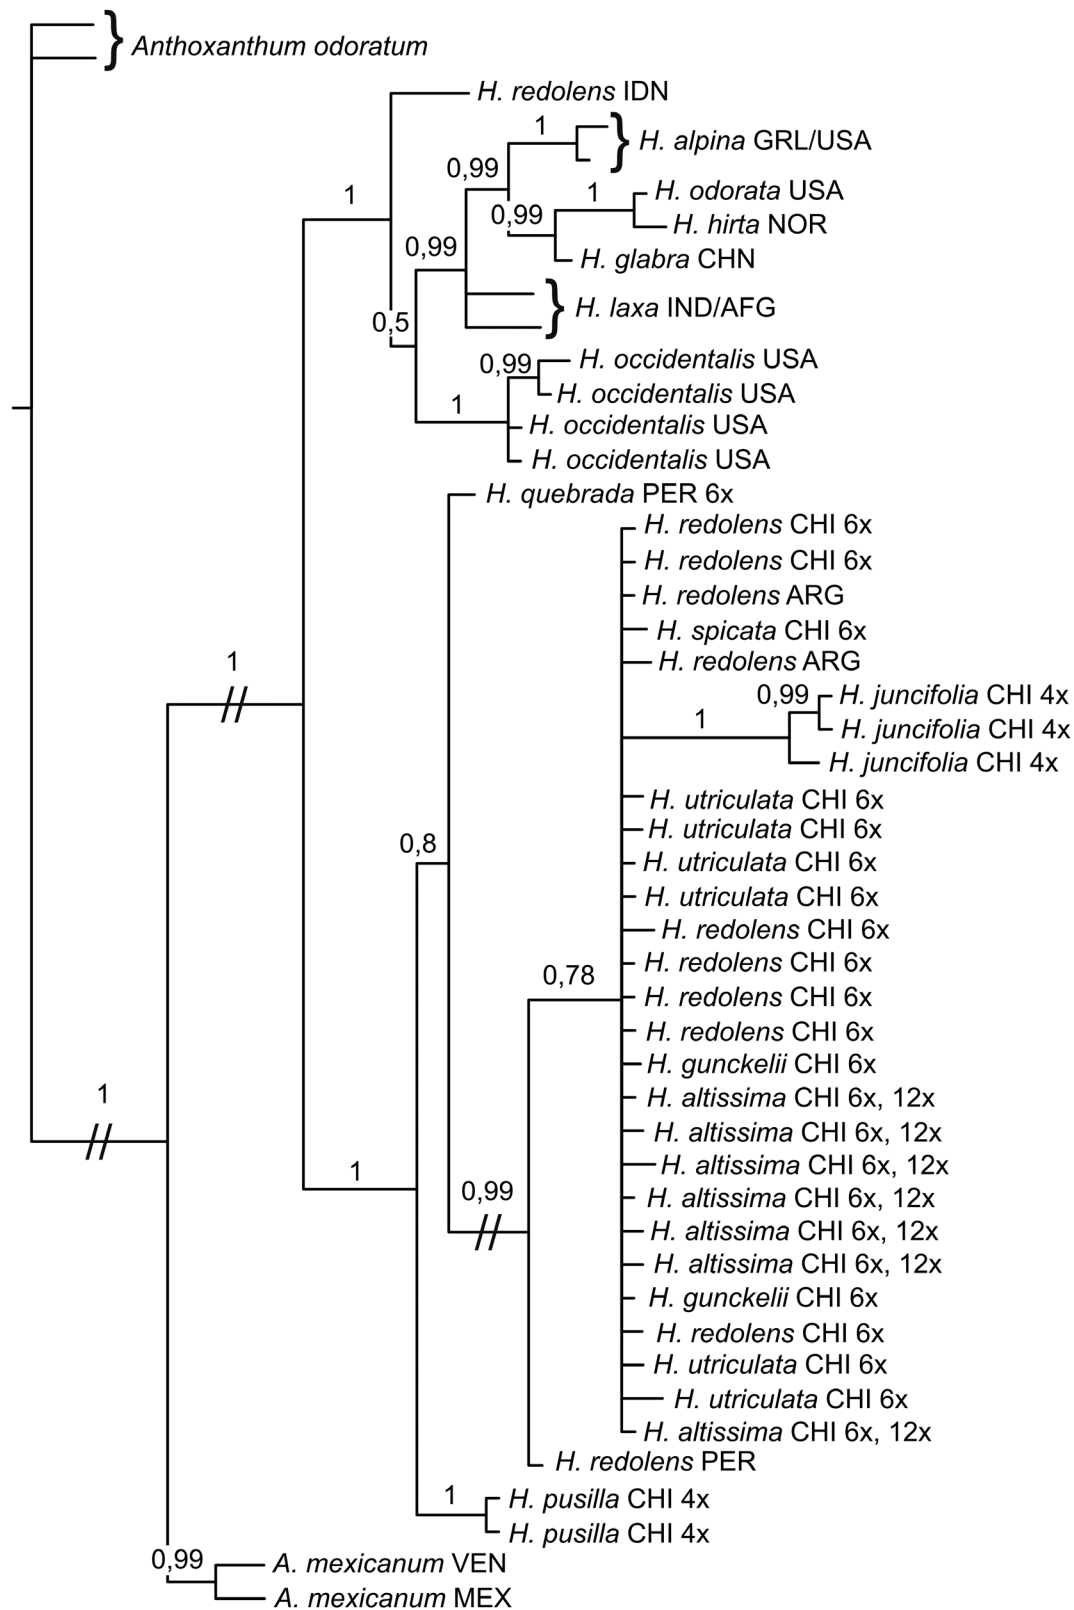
Anthoxanthum odoratum
H. redolens IDN
1
0,99
H. alpina GRL/USA
1
0,99
1
H. odorata USA
H. hirta NOR
0,99
H. glabra CHN
H. laxa IND/AFG
0,5
0,99
H. occidentalis USA
H. occidentalis USA
1
H. occidentalis USA
H. occidentalis USA
H. quebrada PER 6x
H. redolens CHI 6x
H. redolens CHI 6x
H. redolens ARG
H. spicata CHI 6x
H. redolens ARG
1
0,99
H. juncifolia CHI 4x
1
H. juncifolia CHI 4x
H. juncifolia CHI 4x
H. utriculata CHI 6x
H. utriculata CHI 6x
0,8
H. utriculata CHI 6x
H. utriculata CHI 6x
H. redolens CHI 6x
H. redolens CHI 6x
0,78
H. redolens CHI 6x
H. redolens CHI 6x
H. gunckelii CHI 6x
1
H. altissima CHI 6x, 12x
H. altissima CHI 6x, 12x
H. altissima CHI 6x, 12x
1
0,99
H. altissima CHI 6x, 12x
H. altissima CHI 6x, 12x
H. altissima CHI 6x, 12x
H. gunckelii CHI 6x
H. redolens CHI 6x
H. utriculata CHI 6x
H. utriculata CHI 6x
H. altissima CHI 6x, 12x
H. redolens PER
1
H. pusilla CHI 4x
H. pusilla CHI 4x
0,99
A. mexicanum VEN
A. mexicanum MEX